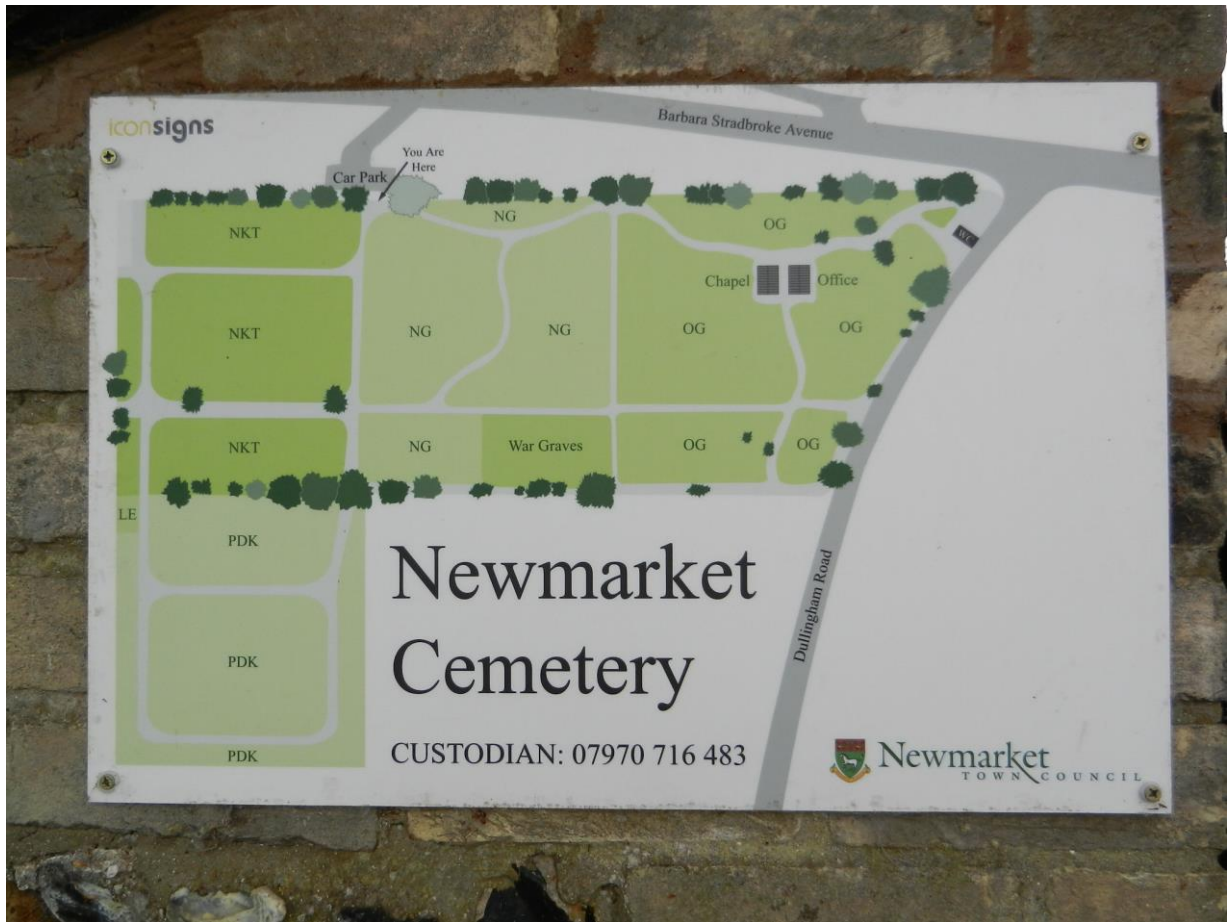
iconsigns

Barbara Stradbroke Avenue

You Are Here

Car Park

NKT

NG

OG

WC

Chapel

Office

NKT

NG

NG

OG

OG

NKT

NG

War Graves

OG

OG

LE

PDK

PDK

PDK

Dullingham Road

Newmarket Cemetery

CUSTODIAN: 07970 716 483

Newmarket TOWN COUNCIL